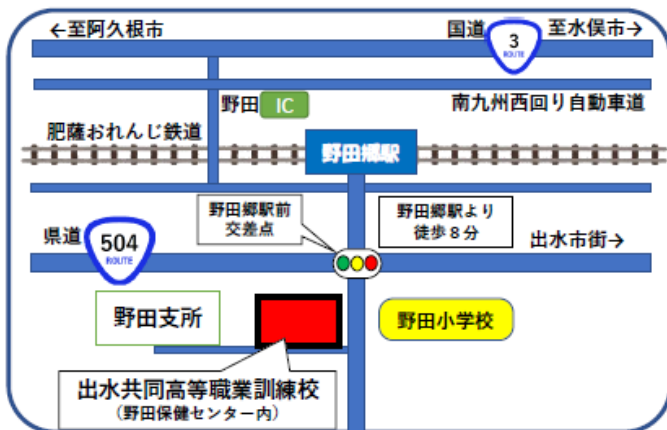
←至阿久根市

国道 3 ROUTE 至水俣市→

野田 IC

南九州西回り自動車道

肥薩おれんじ鉄道

野田郷駅

野田郷駅前
交差点

野田郷駅より
徒歩８分

県道 504 ROUTE

出水市街→

野田支所

野田小学校

出水共同高等職業訓練校
（野田保健センター内）